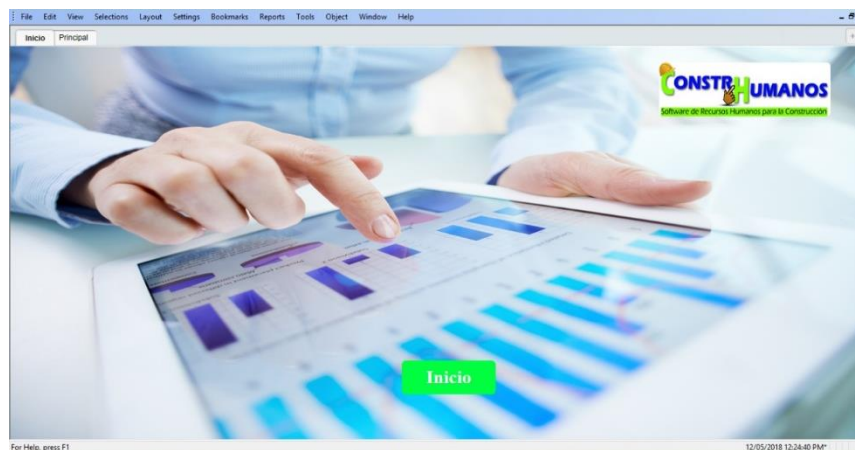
File Edit View Selections Layout Settings Bookmarks Reports Tools Object Window Help

Inicio Principal

CONSTRHUMANOS
Software de Recursos Humanos para la Construcción

Inicio

For Help, press F1

12/05/2018 12:24:40 PM